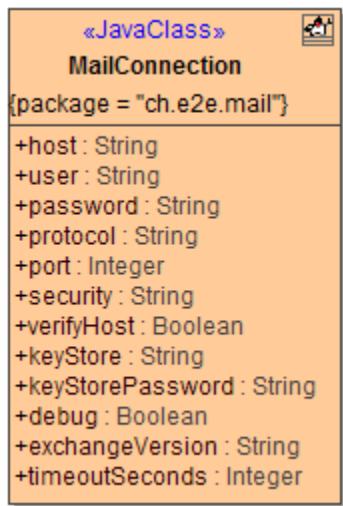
«JavaClass»
MailConnection
{package = "ch.e2e.mail"}

+host : String
+user : String
+password : String
+protocol : String
+port : Integer
+security : String
+verifyHost : Boolean
+keyStore : String
+keyStorePassword : String
+debug : Boolean
+exchangeVersion : String
+timeoutSeconds : Integer